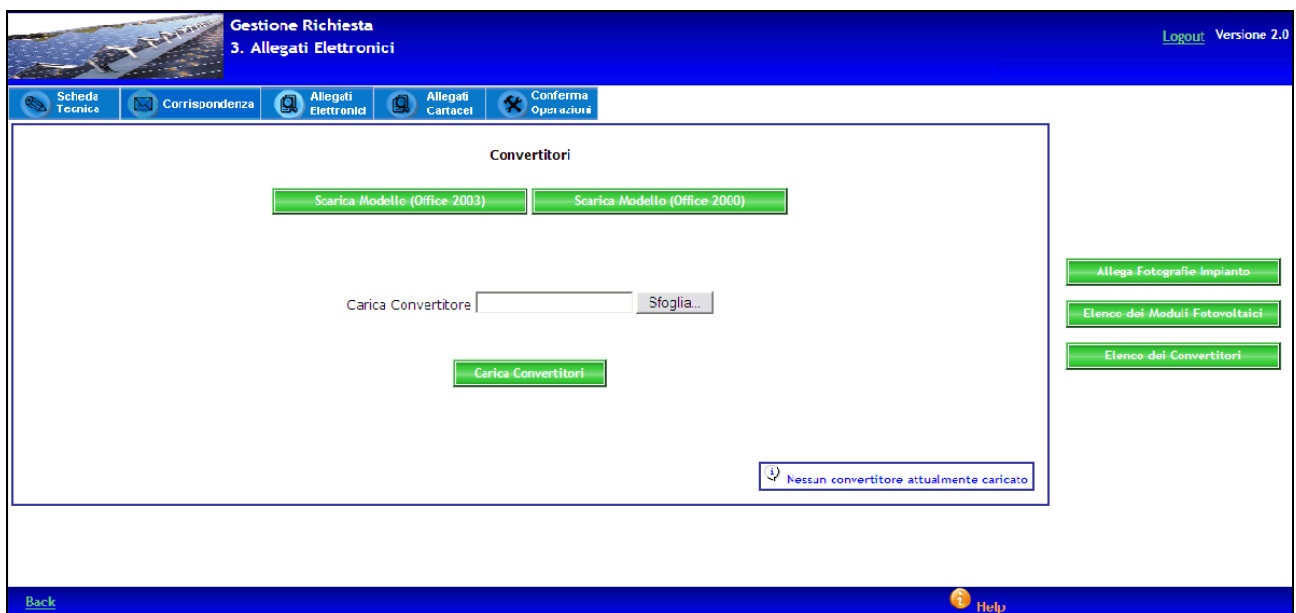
Gestione Richiesta
3. Allegati Elettronici

Logout Versione 2.0

Scheda Tecnica
Corrispondenza
Allegati Elettronici
Allegati Cartacei
Conferma Operazioni

Convertitori

Scarica Modello (Office 2003)
Scarica Modello (Office 2000)

Carica Convertitore
Sfoglia...

Carica Convertitori

Nessun convertitore attualmente caricato

Allega Fotografie Impianto
Elenco dei Moduli Fotovoltaici
Elenco dei Convertitori

Back
Help